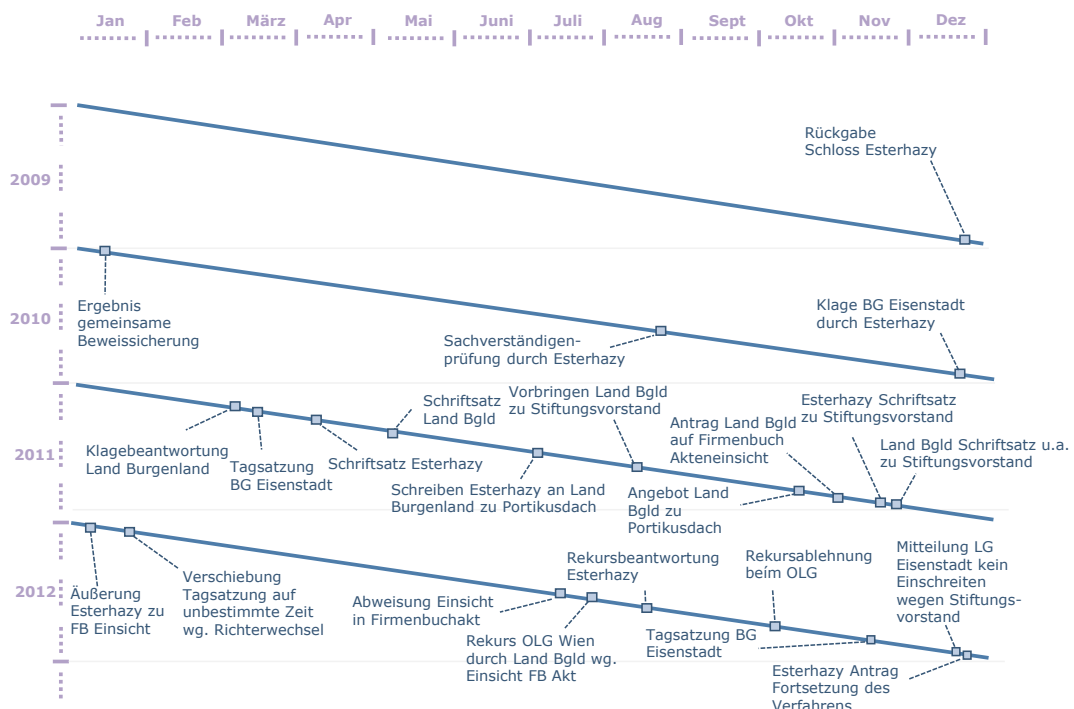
Jan Feb März Apr Mai Juni Juli Aug Sept Okt Nov Dez

2009

Rückgabe Schloss Esterhazy

2010

Ergebnis gemeinsame Beweissicherung

Sachverständigenprüfung durch Esterhazy

Klage BG Eisenstadt durch Esterhazy

2011

Klagebeantwortung Land Burgenland

Tagsatzung BG Eisenstadt

Schriftsatz Esterhazy

Schriftsatz Land Bgld

Schreiben Esterhazy an Land Burgenland zu Portikusdach

Vorbringen Land Bgld zu Stiftungsvorstand

Angebot Land Bgld zu Portikusdach

Antrag Land Bgld auf Firmenbuch Akteneinsicht

Esterhazy Schriftsatz zu Stiftungsvorstand

Land Bgld Schriftsatz u.a. zu Stiftungsvorstand

2012

Äußerung Esterhazy zu FB Einsicht

Verschiebung Tagsatzung auf unbestimmte Zeit wg. Richterwechsel

Abweisung Einsicht in Firmenbuchakt

Rekurs OLG Wien durch Land Bgld wg. Einsicht FB Akt

Rekursbeantwortung Esterhazy

Tagsatzung BG Eisenstadt

Rekursablehnung beim OLG

Mitteilung LG Eisenstadt kein Einschreiten wegen Stiftungsvorstand

Esterhazy Antrag Fortsetzung des Verfahrens